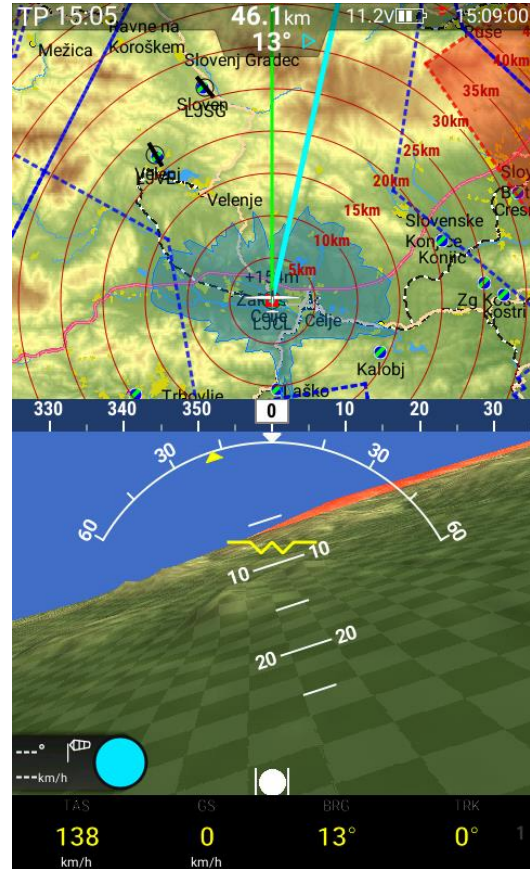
TP 15:05
46.1km
13°
11.2V
15:09:00
Ravne na Koroškem
Mežica
Slovenj Gradec
Slovenj
LJSG
Velenje
LJVE
Velenje
Ruše
35km
30km
25km
20km
15km
10km
5km
Slovenske Konjice
Konjic
Slov
Cresn
Zg Kostri
+15m
Zalec
Celje
LJCL
Celje
Kalobj
Trbovlje
Laško
330
340
350
0
10
20
30
30
30
60
60
10
10
10
20
20
20
---°
---km/h
TAS
138
km/h
GS
0
km/h
BRG
13°
TRK
0°